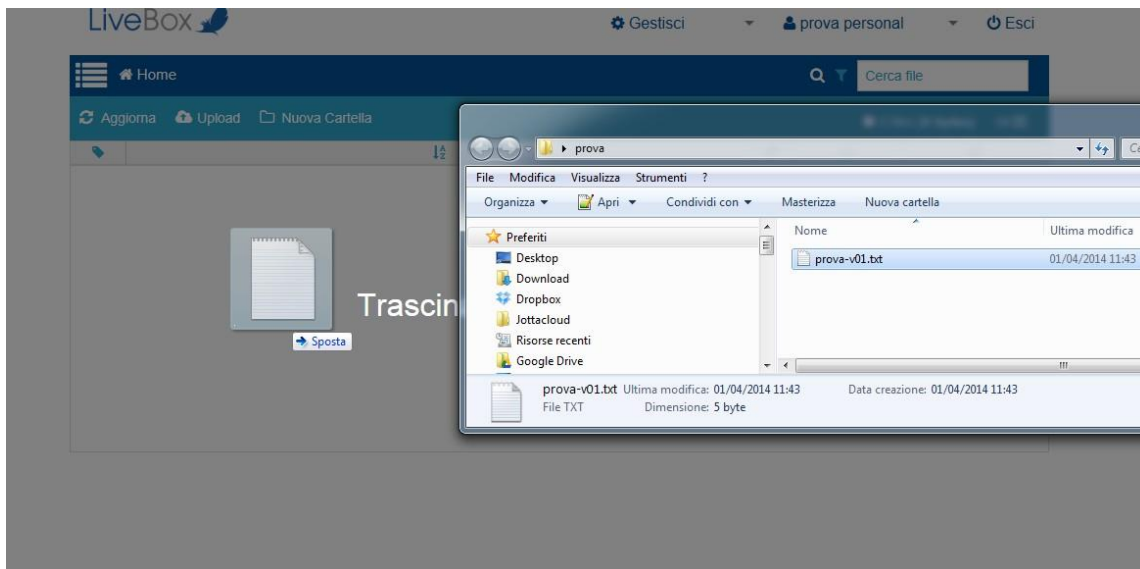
LiveBox

Gestisci
prova personal
Esci

Home
Cerca file

Aggiorna
Upload
Nuova Cartella

Trascin

Sposta

prova

File Modifica Visualizza Strumenti ?

Organizza
Apri
Condividi con
Masterizza
Nuova cartella

Preferiti
Desktop
Download
Dropbox
Jottacloud
Risorse recenti
Google Drive

Nome
Ultima modifica
prova-v01.txt
01/04/2014 11:43

prova-v01.txt Ultima modifica: 01/04/2014 11:43
File TXT Dimensione: 5 byte
Data creazione: 01/04/2014 11:43